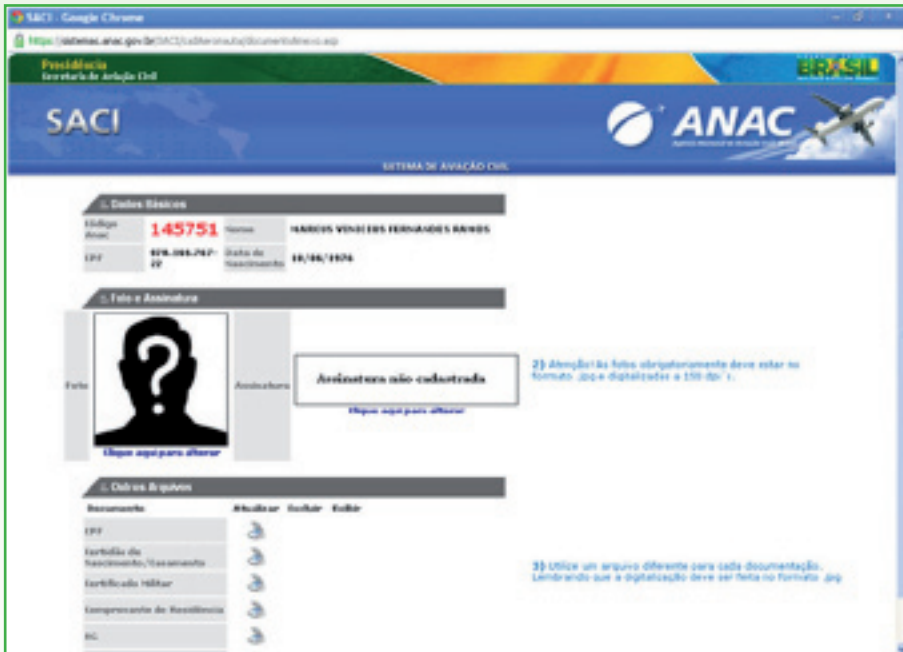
SACI - Google Chrome

https://sistemas.anac.gov.br/SACI/CadAeronauta/DocumentosAnexo.asp

Presidência
Secretaria de Aviação Civil

BRASIL

SACI

ANAC

SISTEMA DE AVIAÇÃO CIVIL

1. Dados Básicos

| Código Anac | 145751 | Nome | MARCOS VINICIUS FERNANDES RAMOS |
|---|---|---|---|
| CPF | 070.386.767-27 | Data de Nascimento | 10/06/1976 |

2. Foto e Assinatura

Foto

Clique aqui para alterar

Assinatura

Assinatura não cadastrada

Clique aqui para alterar

2) Atenção! As fotos obrigatoriamente deve estar no formato .jpg e digitalizadas a 150 dpi's.

3. Outros Arquivos

| Documento | Atualizar | Excluir | Exibir |
|---|---|---|---|
| CPF | | | |
| Certidão de Nascimento/Casamento | | | |
| Certificado Militar | | | |
| Comprovante de Residência | | | |
| RG | | | |

3) Utilize um arquivo diferente para cada documentação. Lembrando que a digitalização deve ser feita no formato .jpg